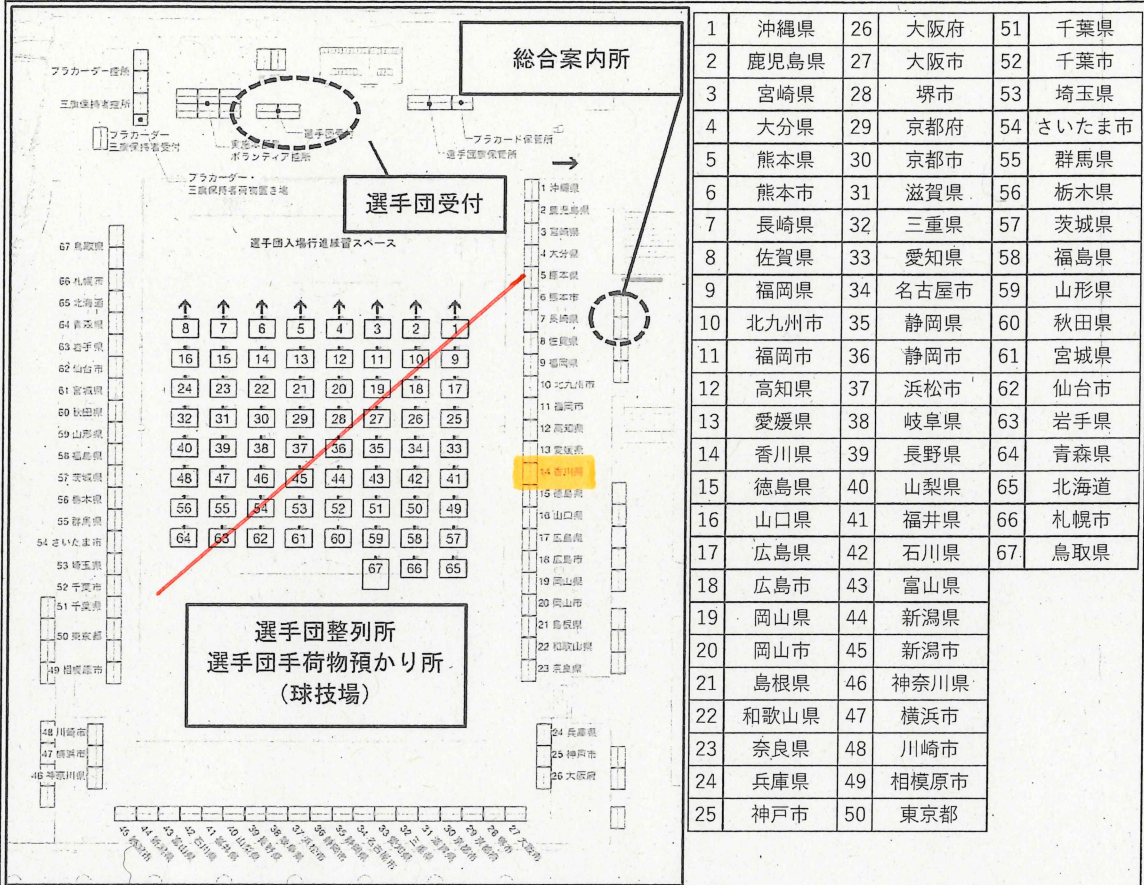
総合案内所

プラカーダー控所

三旗保持者控所

プラカーダー
三旗保持者受付

東北
ボランティア控所

選手団受付

プラカード保管所

選手団旗保管所

プラカーダー・
三旗保持者荷物置き場

選手団入場行進練習スペース

1 沖縄県
2 鹿児島県
3 宮崎県
4 大分県
5 熊本県
6 熊本市
7 長崎県
8 佐賀県
9 福岡県
10 北九州市
11 福岡市
12 高知県
13 愛媛県
14 香川県
15 徳島県
16 山口県
17 広島県
18 広島市
19 岡山県
20 岡山市
21 島根県
22 和歌山県
23 奈良県
24 兵庫県
25 神戸市
26 大阪府
27 大阪市

67 鳥取県
66 札幌市
65 北海道
64 青森県
63 岩手県
62 仙台市
61 宮城県
60 秋田県
59 山形県
58 福島県
57 茨城県
56 栃木県
55 群馬県
54 さいたま市
53 埼玉県
52 千葉市
51 千葉県
50 東京都
49 相模原市
48 川崎市
47 横浜市
46 神奈川県

45 新潟市
44 新潟県
43 富山県
42 石川県
41 福井県
40 山梨県
39 長野県
38 岐阜県
37 浜松市
36 静岡市
35 静岡県
34 名古屋市
33 愛知県
32 三重県
31 滋賀県
30 京都市
29 京都府
28 堺市

8 7 6 5 4 3 2 1
16 15 14 13 12 11 10 9
24 23 22 21 20 19 18 17
32 31 30 29 28 27 26 25
40 39 38 37 36 35 34 33
48 47 46 45 44 43 42 41
56 55 54 53 52 51 50 49
64 63 62 61 60 59 58 57
67 66 65

選手団整列所
選手団手荷物預かり所
(球技場)

| 1 | 沖縄県 | 26 | 大阪府 | 51 | 千葉県 |
|---|---|---|---|---|---|
| 2 | 鹿児島県 | 27 | 大阪市 | 52 | 千葉市 |
| 3 | 宮崎県 | 28 | 堺市 | 53 | 埼玉県 |
| 4 | 大分県 | 29 | 京都府 | 54 | さいたま市 |
| 5 | 熊本県 | 30 | 京都市 | 55 | 群馬県 |
| 6 | 熊本市 | 31 | 滋賀県 | 56 | 栃木県 |
| 7 | 長崎県 | 32 | 三重県 | 57 | 茨城県 |
| 8 | 佐賀県 | 33 | 愛知県 | 58 | 福島県 |
| 9 | 福岡県 | 34 | 名古屋市 | 59 | 山形県 |
| 10 | 北九州市 | 35 | 静岡県 | 60 | 秋田県 |
| 11 | 福岡市 | 36 | 静岡市 | 61 | 宮城県 |
| 12 | 高知県 | 37 | 浜松市 | 62 | 仙台市 |
| 13 | 愛媛県 | 38 | 岐阜県 | 63 | 岩手県 |
| 14 | 香川県 | 39 | 長野県 | 64 | 青森県 |
| 15 | 徳島県 | 40 | 山梨県 | 65 | 北海道 |
| 16 | 山口県 | 41 | 福井県 | 66 | 札幌市 |
| 17 | 広島県 | 42 | 石川県 | 67 | 鳥取県 |
| 18 | 広島市 | 43 | 富山県 | | |
| 19 | 岡山県 | 44 | 新潟県 | | |
| 20 | 岡山市 | 45 | 新潟市 | | |
| 21 | 島根県 | 46 | 神奈川県 | | |
| 22 | 和歌山県 | 47 | 横浜市 | | |
| 23 | 奈良県 | 48 | 川崎市 | | |
| 24 | 兵庫県 | 49 | 相模原市 | | |
| 25 | 神戸市 | 50 | 東京都 | | |